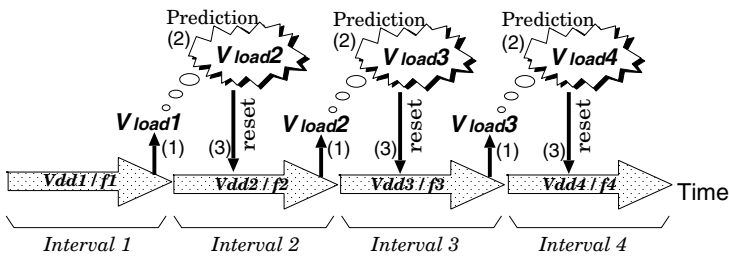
Prediction
(2)
$V_{load2}$

Prediction
(2)
$V_{load3}$

Prediction
(2)
$V_{load4}$

$V_{load1}$
(1)

(3) reset

$V_{load2}$
(1)

(3) reset

$V_{load3}$
(1)

(3) reset

Vdd1 / f1
Vdd2 / f2
Vdd3 / f3
Vdd4 / f4
Time

Interval 1
Interval 2
Interval 3
Interval 4